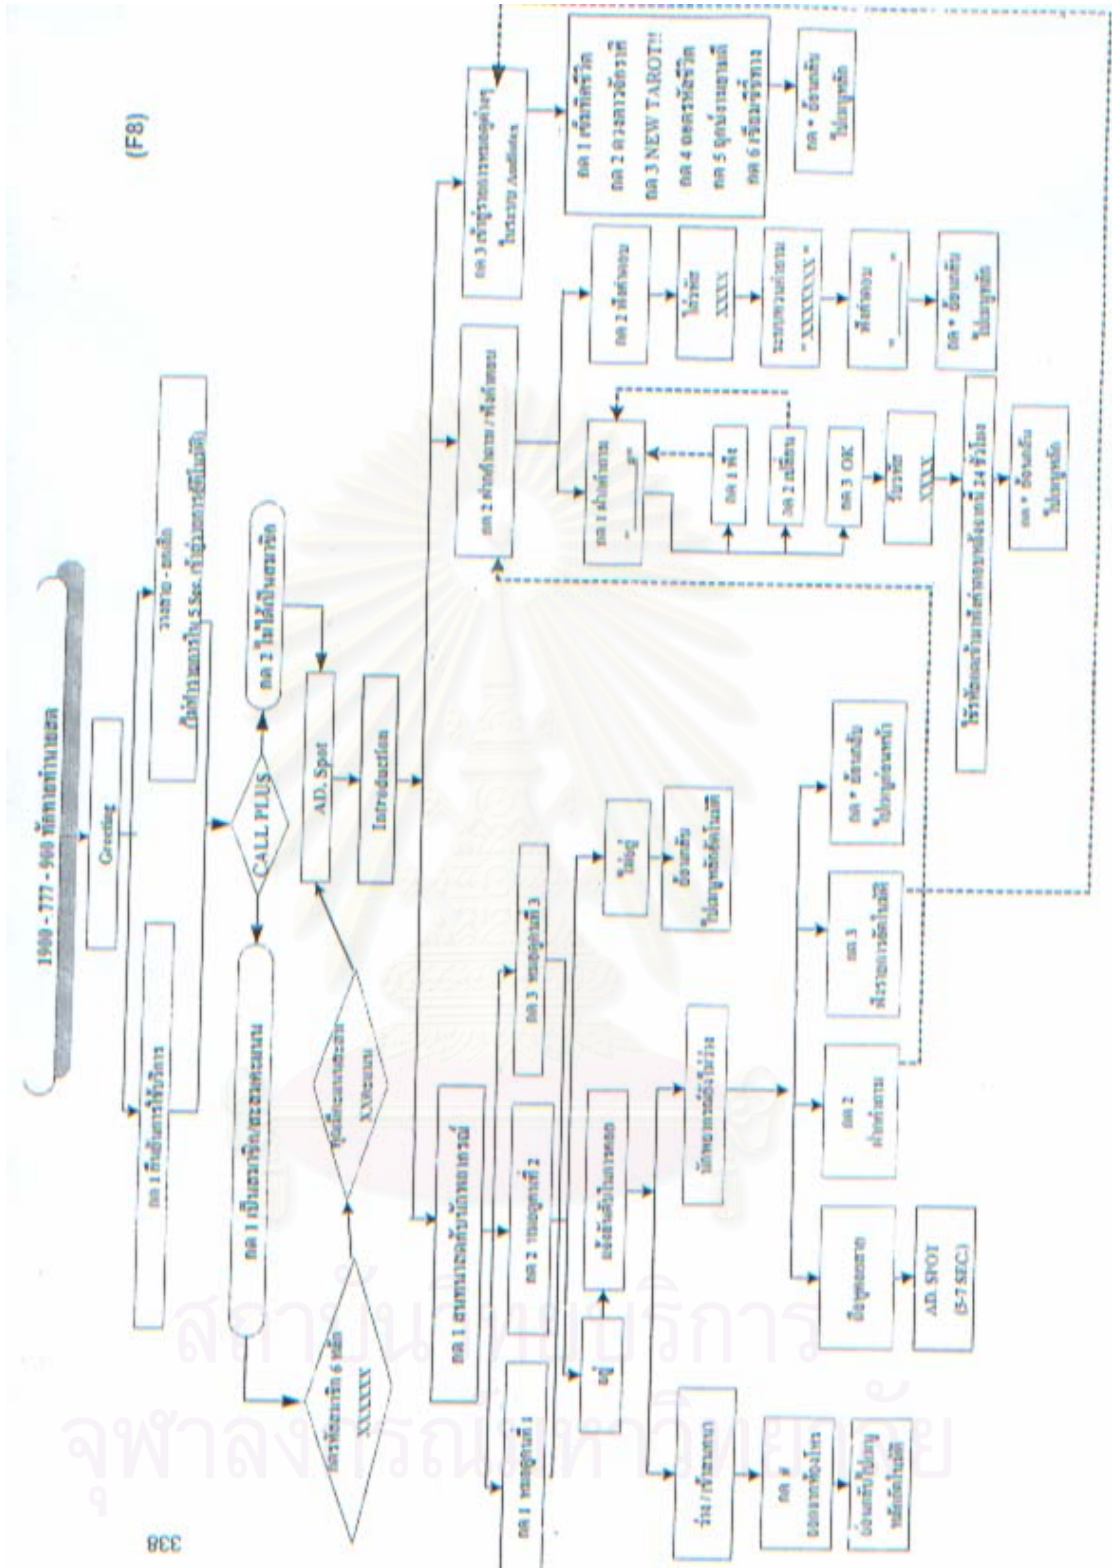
1900 - 777 - 900 ทักทายทำนายดวง

(F8)

Greeting

กด 1 ทีเด็ดการใช้บริการ

รายละ - ยกเลิก

CALL PLUS

กด 1 เป็นสมาชิกประจำ

กด 2 ไม่ได้เป็นสมาชิก

กดรหัสสมาชิก 6 หลัก XXXXXX

คุณมีเครดิตเหลือ XXชม.

AD. Spot

Introduction

กด 1 สายพาเวลาหรับบัตรทำนาย

กด 2 ฝากคำถาม / ฟังคำตอบ

กด 3 เข้าสู่รายการดูดวง Audiotex

กด 1 เซ็กซี่ชีวิต
กด 2 ดวงดาวจักรราศี
กด 3 NEW TAROT!!
กด 4 ตอบคำถามชีวิต
กด 5 ฤกษ์งามยามดี
กด 6 เรียนรู้ชีวิต

กด * ย้อนกลับไปเมนูหลัก

กด 1 ฝากคำถาม

กด 1 ฟัง

กด 2 แก้ไข

กด 3 OK

รับรหัส XXXX

ให้รอฟังคำตอบภายใน 24 ชั่วโมง

กด * ย้อนกลับไปเมนูหลัก

กด 2 ฟังคำตอบ

ใส่รหัส XXXX

ระบบทวนคำถาม "XXXXXXX"

ฟังคำตอบ "____"

กด * ย้อนกลับไปเมนูหลัก

กด 1 หมอดูคนที่ 1

กด 2 หมอดูคนที่ 2

กด 3 หมอดูคนที่ 3

อยู่

ไม่อยู่

ย้อนกลับไปเมนูหลัก

หมอดูกำลังทำนาย

ว่าง / ฟังหมอดู

กด # ย้อนกลับ

ย้อนกลับไปเมนูหลัก

มีหมอดูคนอื่นว่าง

กด 2 ฝากคำถาม

กด 3 ฟังรายการอื่น

กด * ย้อนกลับไปเมนูหลัก

ฟังดูดวงทาง

AD. SPOT (5-7 SEC.)

338